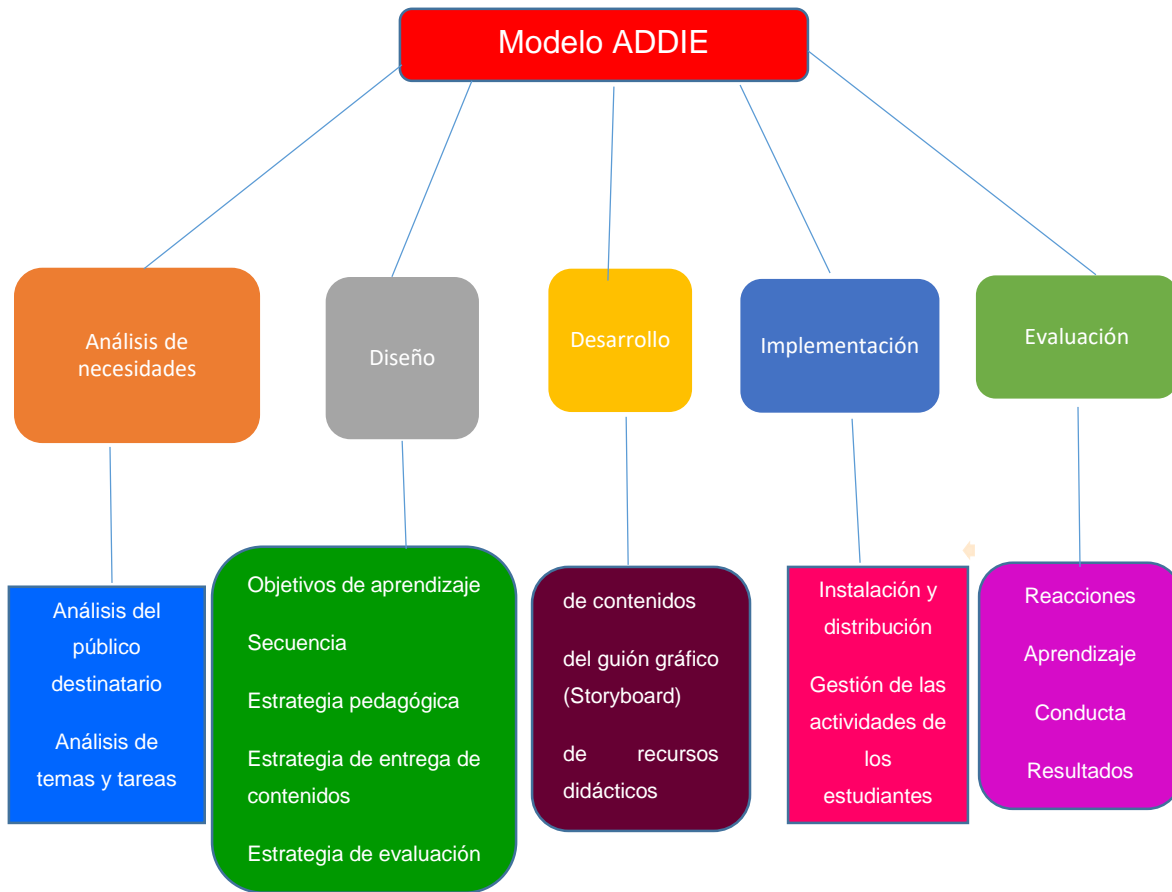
Modelo ADDIE

Análisis de necesidades

Diseño

Desarrollo

Implementación

Evaluación

Análisis del público destinatario

Análisis de temas y tareas

Objetivos de aprendizaje

Secuencia

Estrategia pedagógica

Estrategia de entrega de contenidos

Estrategia de evaluación

de contenidos

del guión gráfico (Storyboard)

de recursos didácticos

Instalación y distribución

Gestión de las actividades de los estudiantes

Reacciones

Aprendizaje

Conducta

Resultados